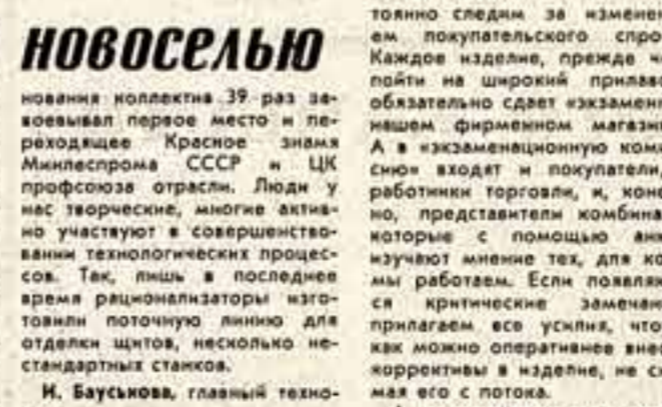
НОВОСЕЛЬЮ

нования коллектив 39 раз завоевывал первое место и переходящее Красное знамя Минлеспрома СССР и ЦК профсоюза отрасли. Люди у нас творческие, многие активно участвуют в совершенствовании технологических процессов. Так, лишь в последнее время рационализаторы изготовили поточную линию для отделки щитов, несколько нестандартных станков.

И. Бауськова, главный техно-

тоянно следим за изменен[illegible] ем покупательского спро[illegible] Каждое изделие, прежде ч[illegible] пойти на широкий прилав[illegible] обязательно сдает «экзамен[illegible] нашем фирменном магази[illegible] А в «экзаменационную ком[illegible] сию» входят и покупатели, работники торговли, и, коне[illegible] но, представители комбина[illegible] которые с помощью ан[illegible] изучают мнение тех, для ко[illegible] мы работаем. Если появлят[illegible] ся критические замечан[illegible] прилагаем все усилия, что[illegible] как можно оперативнее внес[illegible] коррективы в изделие, не с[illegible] мая его с потока.